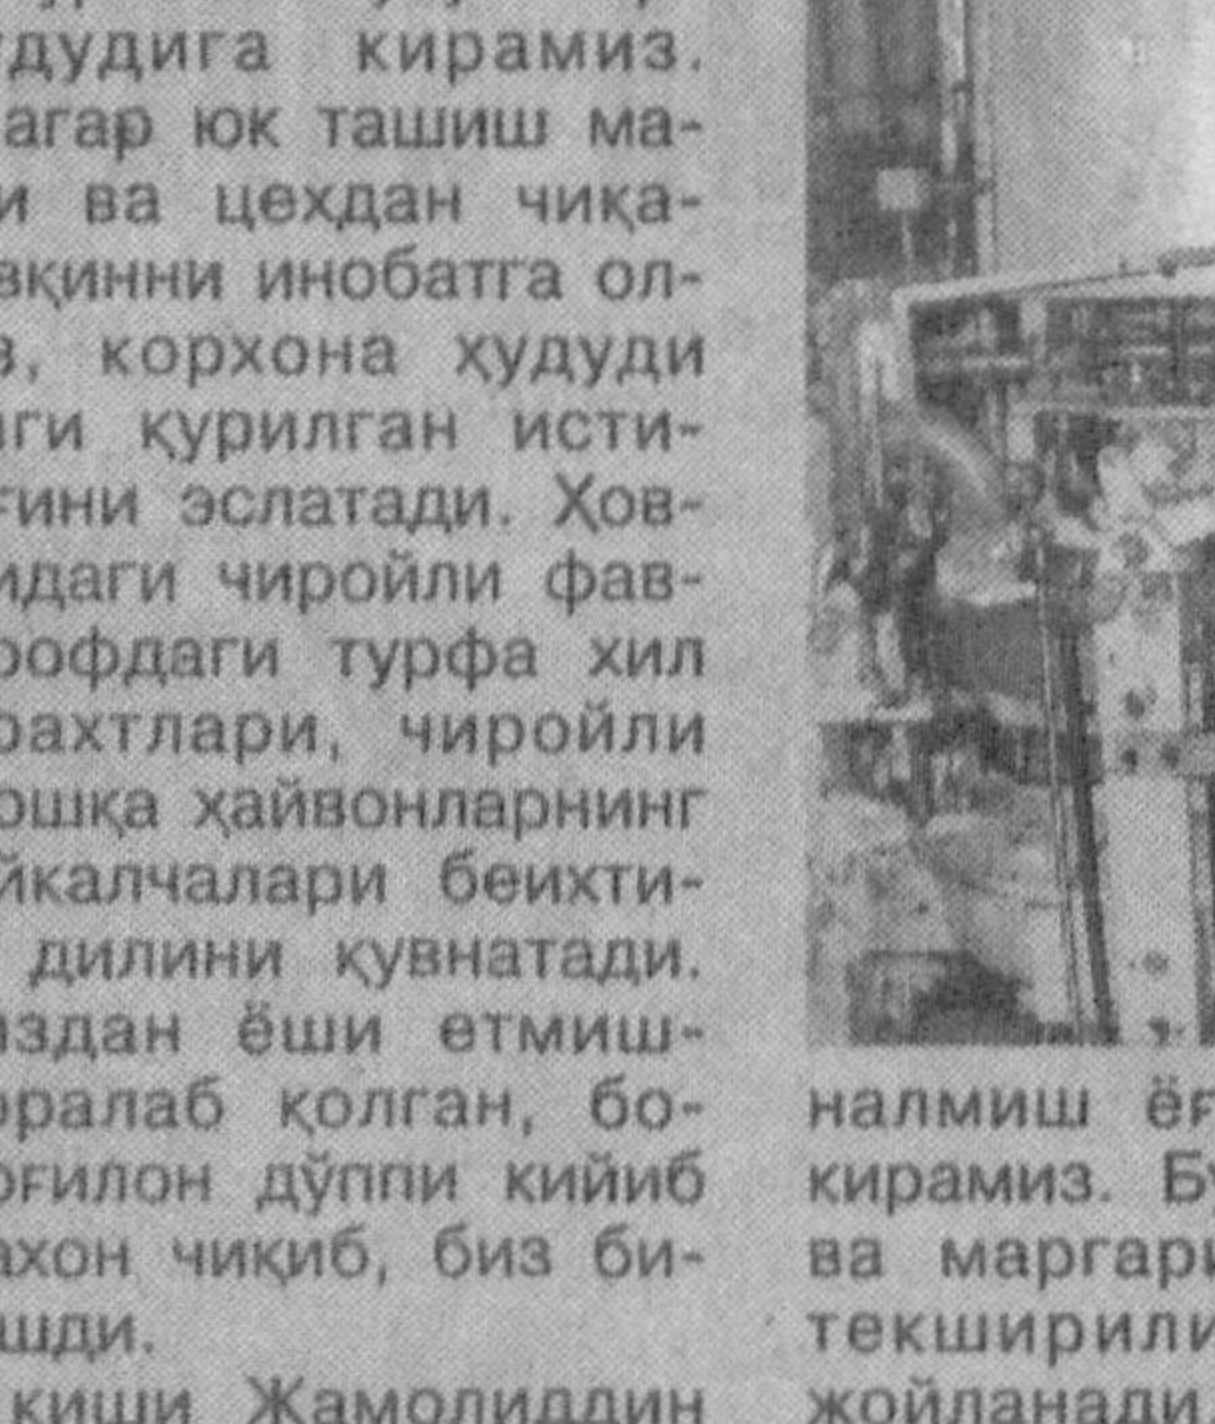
ҳудудига кирамиз. агар юк ташиш маи ва цехдан чиқавқинни инобатга олв, корхона ҳудуди аги қурилган истиғини эслатади. Ҳовидаги чиройли фавофдаги турфа хил рахтлари, чиройли ошқа ҳайвонларнинг йкалчалари беихти дилини қувнатади. миздан ёши етмишоралаб қолган, боғилон дўппи кийиб ахон чиқиб, биз биишди.

кищи Жамолиддин

налмиш ёғ

кирамиз. Бу

ва маргари

текширили

жойланади